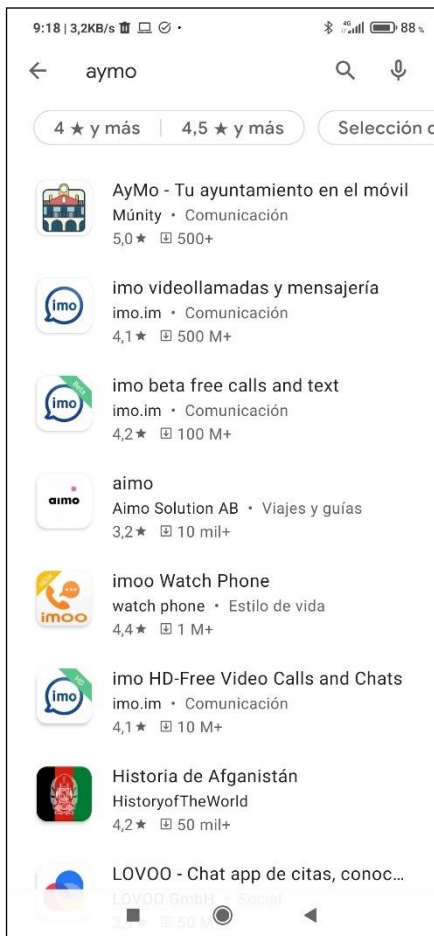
9:18 | 3,2KB/s 88

aymo

4 ★ y más | 4,5 ★ y más | Selección c

AyMo - Tu ayuntamiento en el móvil
Múnity • Comunicación
5,0★ 500+

imo videollamadas y mensajería
imo.im • Comunicación
4,1★ 500 M+

imo beta free calls and text
imo.im • Comunicación
4,2★ 100 M+

aimo
Aimo Solution AB • Viajes y guías
3,2★ 10 mil+

imoo Watch Phone
watch phone • Estilo de vida
4,4★ 1 M+

imo HD-Free Video Calls and Chats
imo.im • Comunicación
4,1★ 10 M+

Historia de Afganistán
HistoryofTheWorld
4,2★ 50 mil+

LOVOO - Chat app de citas, conoc...
LOVOO GmbH • Social
3,9★ 50 M+